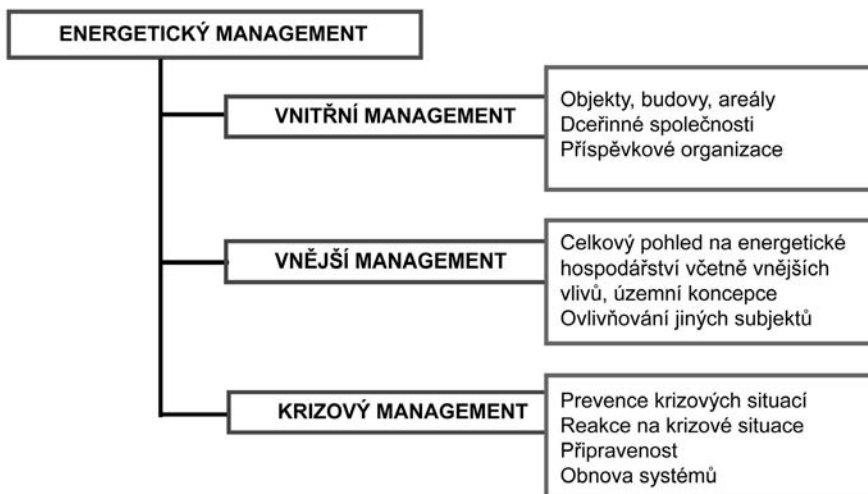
ENERGETICKÝ MANAGEMENT

VNITŘNÍ MANAGEMENT

Objekty, budovy, areály
Dceřinné společnosti
Příspěvkové organizace

VNĚJŠÍ MANAGEMENT

Celkový pohled na energetické hospodářství včetně vnějších vlivů, územní koncepce
Ovlivňování jiných subjektů

KRIZOVÝ MANAGEMENT

Prevence krizových situací
Reakce na krizové situace
Připravenost
Obnova systémů